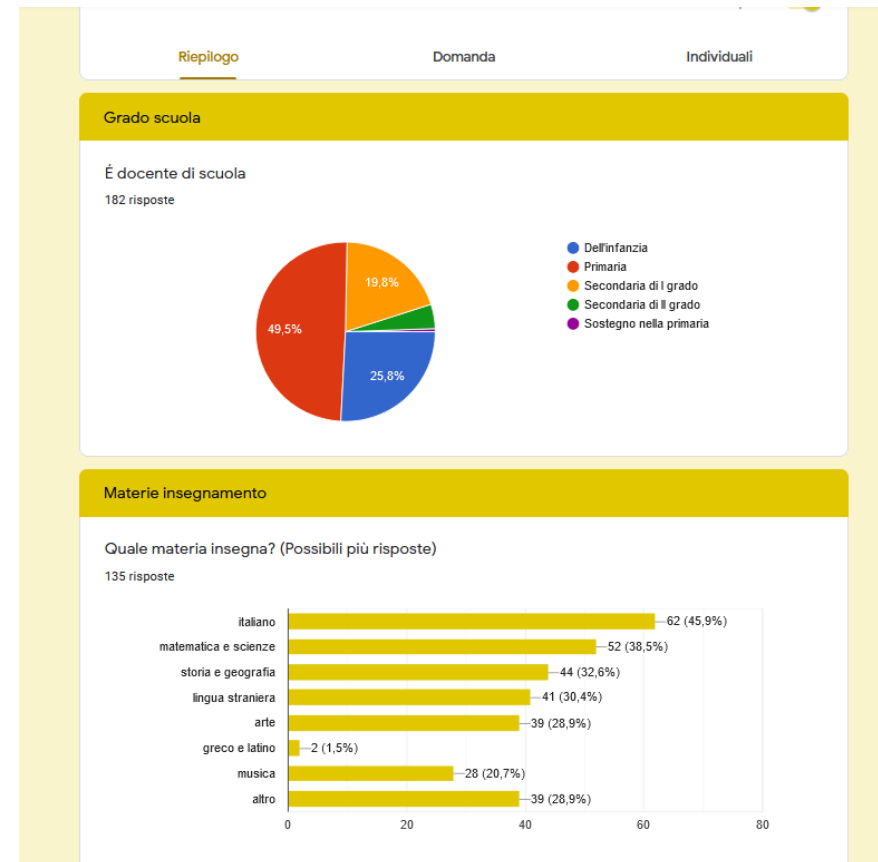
Riepilogo Domanda Individuali

Grado scuola

È docente di scuola

182 risposte

19,8%
49,5%
25,8%

Dell'infanzia
Primaria
Secondaria di I grado
Secondaria di II grado
Sostegno nella primaria

Materie insegnamento

Quale materia insegna? (Possibili più risposte)

135 risposte

italiano — 62 (45,9%)
matematica e scienze — 52 (38,5%)
storia e geografia — 44 (32,6%)
lingua straniera — 41 (30,4%)
arte — 39 (28,9%)
greco e latino — 2 (1,5%)
musica — 28 (20,7%)
altro — 39 (28,9%)

0 20 40 60 80